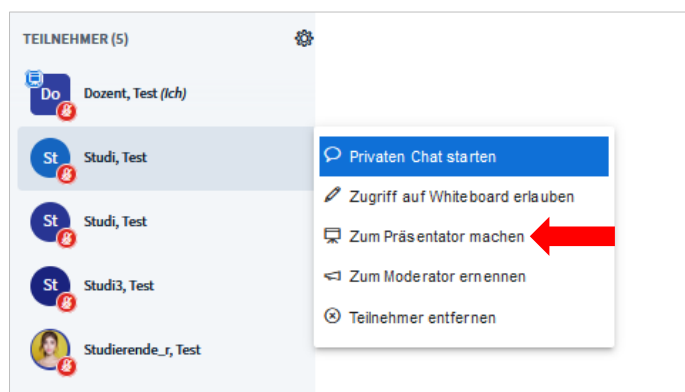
TEILNEHMER (5)

Do Dozent, Test (Ich)

St Studi, Test

St Studi, Test

St Studi3, Test

Studierende_r, Test

Privaten Chat starten

Zugriff auf Whiteboard erlauben

Zum Präsentator machen

Zum Moderator ernennen

Teilnehmer entfernen